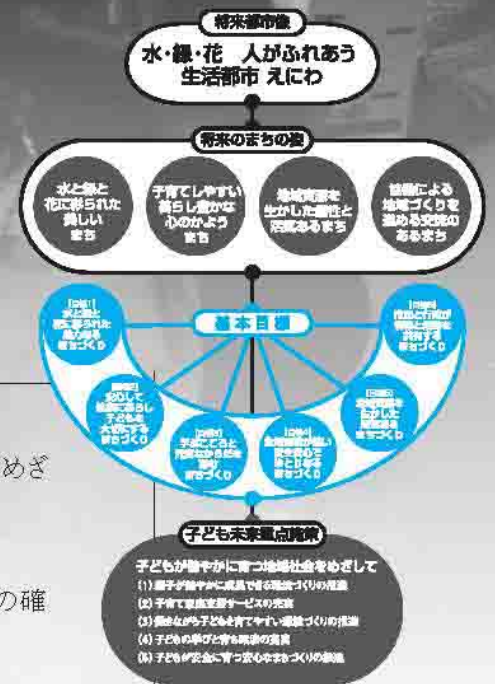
将来都市像

水・緑・花　人がふれあう
生活都市 えにわ

将来のまちの姿

水と緑と花に彩られた美しいまち

子育てしやすい暮らし豊かな心のかようまち

地域資源を生かした個性と活気あるまち

協働による地域づくりを進める交流のあるまち

基本目標

[目標1] 水と緑と花に彩られた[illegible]まちづくり

[目標2] 安心して健康に暮らし子どもを大切にする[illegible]まちづくり

[目標3] 学びところと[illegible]まちづくり

[目標4] 産業振興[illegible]まちづくり

[目標5] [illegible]まちづくり

[目標6] 市民と行政が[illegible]まちづくり

めざ

子ども未来重点施策

子どもが健やかに育つ地域社会をめざして

(1) 親子が健やかに成長できる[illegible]の推進
(2) 子育て家庭支援サービスの充実
(3) 働きながら子どもを育てやすい環境づくりの推進
(4) 子どもの学びと育ち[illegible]の充実
(5) 子どもが安全に育つ安心なまちづくりの推進

の確